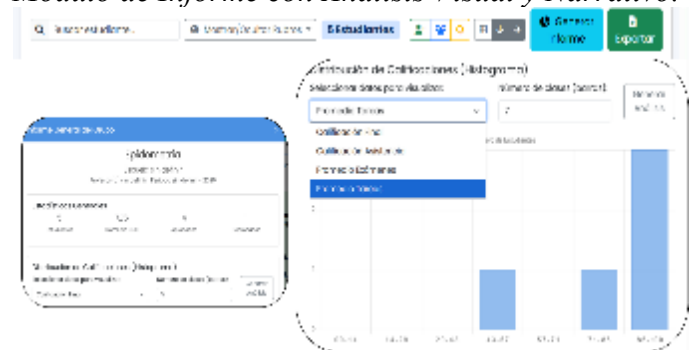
Módulo de Informe con Análisis Visual y Narrativo.

Buscar estudiante...

5 Estudiantes

Generar Informe

Exportar

Distribución de Calificaciones (Histograma)

Seleccionar tarea para Análisis

Número de clases (barras)

Promedio Tareas

7

Calificación Final

Calificación Intermedia

Promedio Exámenes

Promedio Tareas

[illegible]

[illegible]

Distribución Calificaciones (Histograma)

Promedio Tareas

1

0